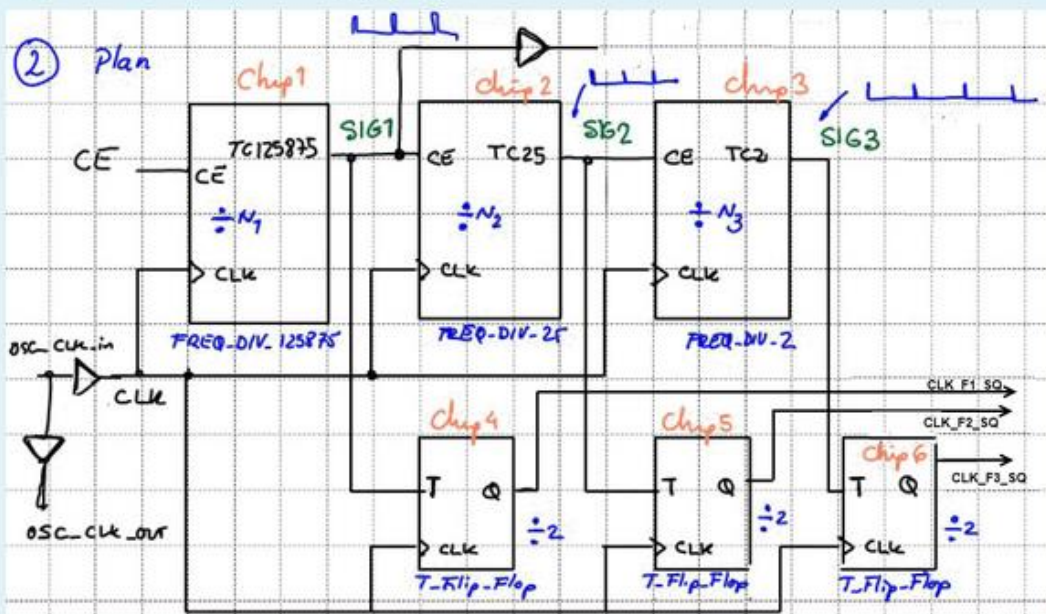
② Plan

Chip1

chip 2

chip 3

SIG1

SIG2

SIG3

CE

CE

TC125875

$\div N_1$

CLK

CE

TC25

$\div N_2$

CLK

CE

TC2

$\div N_3$

CLK

FREQ_DIV_125875

FREQ_DIV_25

FREQ_DIV_2

osc_clk_in

CLK

CLK_F1_SQ

CLK_F2_SQ

CLK_F3_SQ

Chip 4

Chip 5

Chip 6

T

Q

CLK

$\div 2$

T

Q

CLK

$\div 2$

T

Q

CLK

$\div 2$

OSC_CLK_OUT

T_Flip_Flop

T_Flip_Flop

T_Flip_Flop